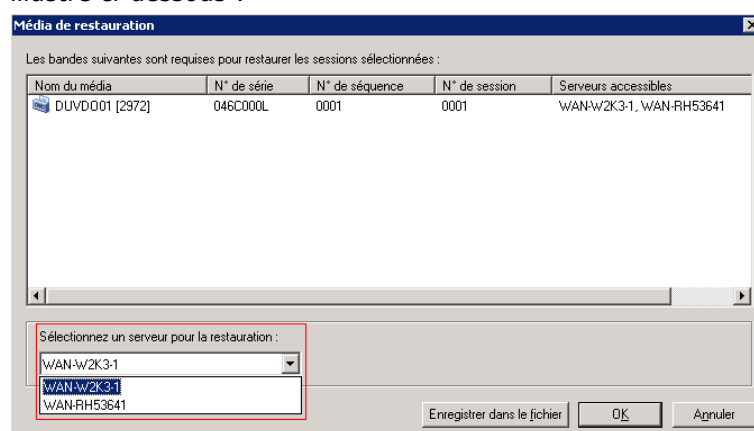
illustré ci-dessous :

Média de restauration

Les bandes suivantes sont requises pour restaurer les sessions sélectionnées :

| Nom du média | N° de série | N° de séquence | N° de session | Serveurs accessibles |
|---|---|---|---|---|
| DUVDO01 [2972] | 046C000L | 0001 | 0001 | WAN-W2K3-1, WAN-RH53641 |

Sélectionnez un serveur pour la restauration :

WAN-W2K3-1

WAN-W2K3-1
WAN-RH53641

Enregistrer dans le fichier
OK
Annuler